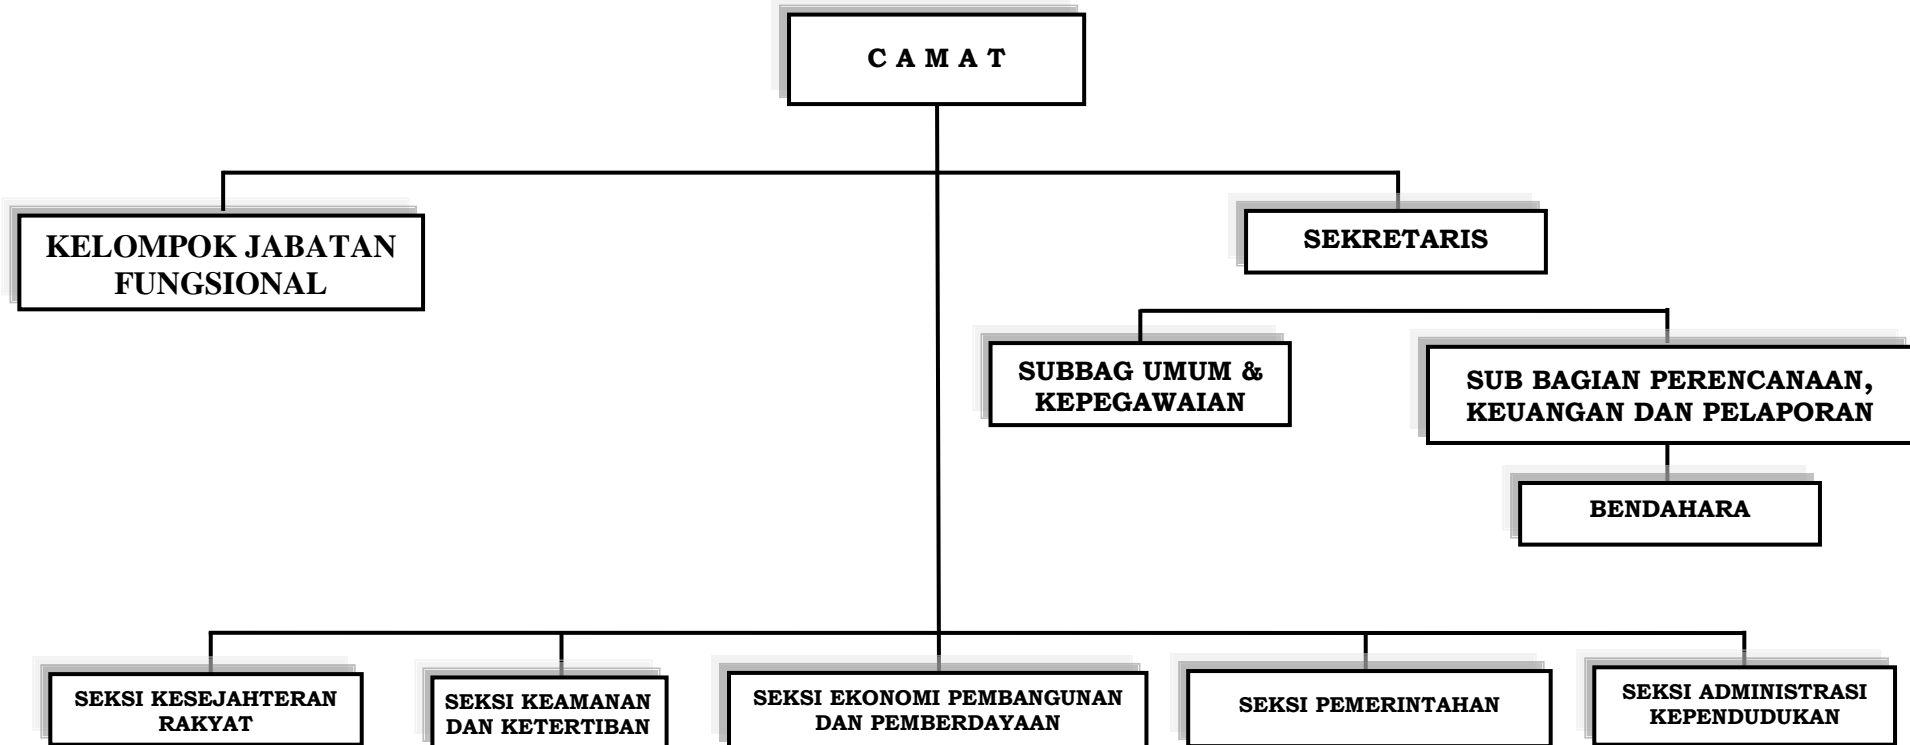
C A M A T

KELOMPOK JABATAN FUNGSIONAL

SEKRETARIS

SUBBAG UMUM & KEPEGAWAIAN

SUB BAGIAN PERENCANAAN, KEUANGAN DAN PELAPORAN

BENDAHARA

SEKSI KESEJAHTERAN RAKYAT

SEKSI KEAMANAN DAN KETERTIBAN

SEKSI EKONOMI PEMBANGUNAN DAN PEMBERDAYAAN

SEKSI PEMERINTAHAN

SEKSI ADMINISTRASI KEPENDUDUKAN